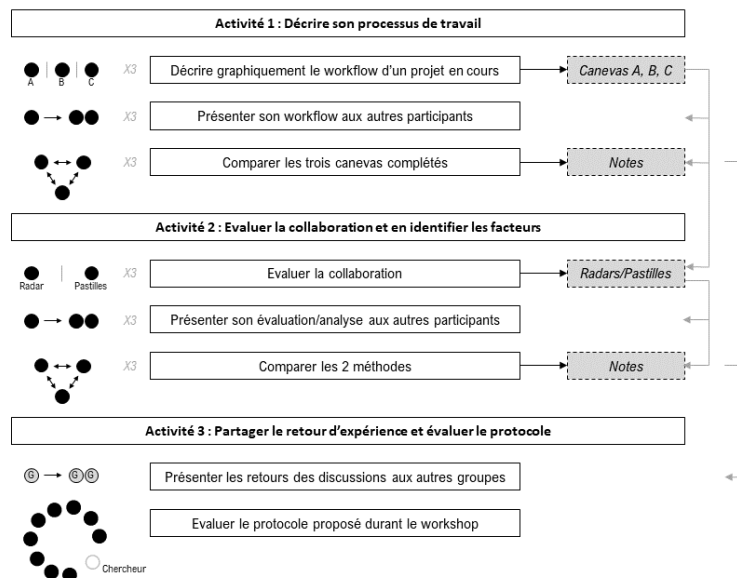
Activité 1 : Décrire son processus de travail

A B C X3 Décrire graphiquement le workflow d'un projet en cours Canevas A, B, C

X3 Présenter son workflow aux autres participants

X3 Comparer les trois canevas complétés Notes

Activité 2 : Evaluer la collaboration et en identifier les facteurs

Radar Pastilles X3 Evaluer la collaboration Radars/Pastilles

X3 Présenter son évaluation/analyse aux autres participants

X3 Comparer les 2 méthodes Notes

Activité 3 : Partager le retour d'expérience et évaluer le protocole

G G G Présenter les retours des discussions aux autres groupes

Evaluer le protocole proposé durant le workshop

Chercheur